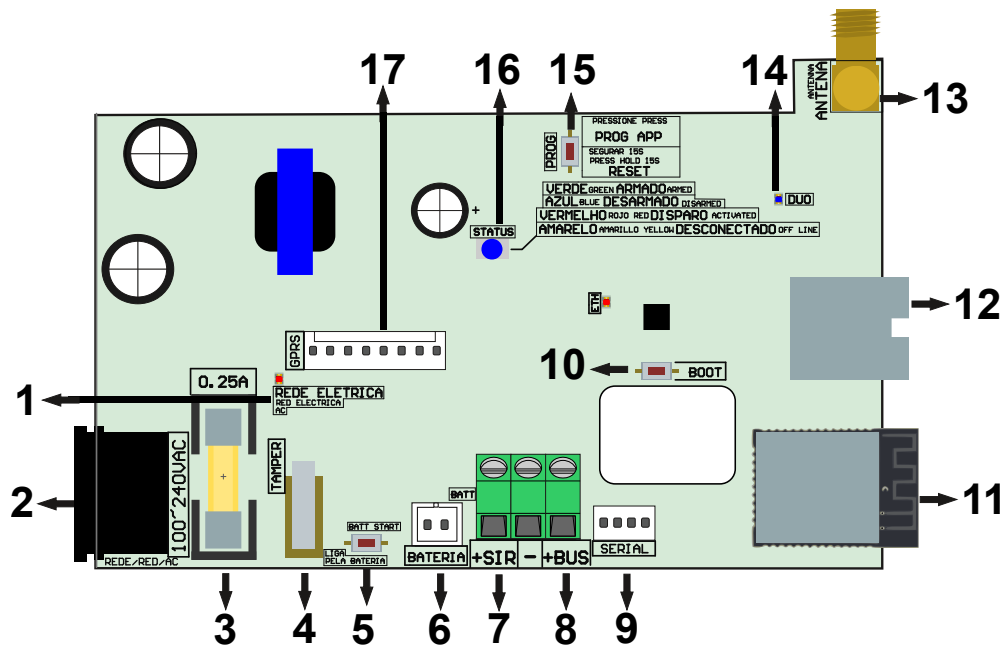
17
16
15
14
13
ANTENA ANTENNA
PROG
PRESSIONE PRESS
PROG APP
SEGURAR 15S
PRESS HOLD 15S
RESET
DUO
VERDE GREEN ARMADO ARMED
AZUL BLUE DESARMADO DISARMED
VERMELHO ROJO RED DISPARO ACTIVATED
AMARELO AMARILLO YELLOW DESCONECTADO OFF LINE
STATUS
+
GPRS
ETH
12
10
BOOT
0.25A
1
REDE ELETRICA
RED ELECTRICA
AC
2
100~240VAC
TAMPER
BATT START
LIGA PELA BATERIA
BATT
BATERIA
+SIR
-
+BUS
SERIAL
11
REDE/RED/AC
3
4
5
6
7
8
9